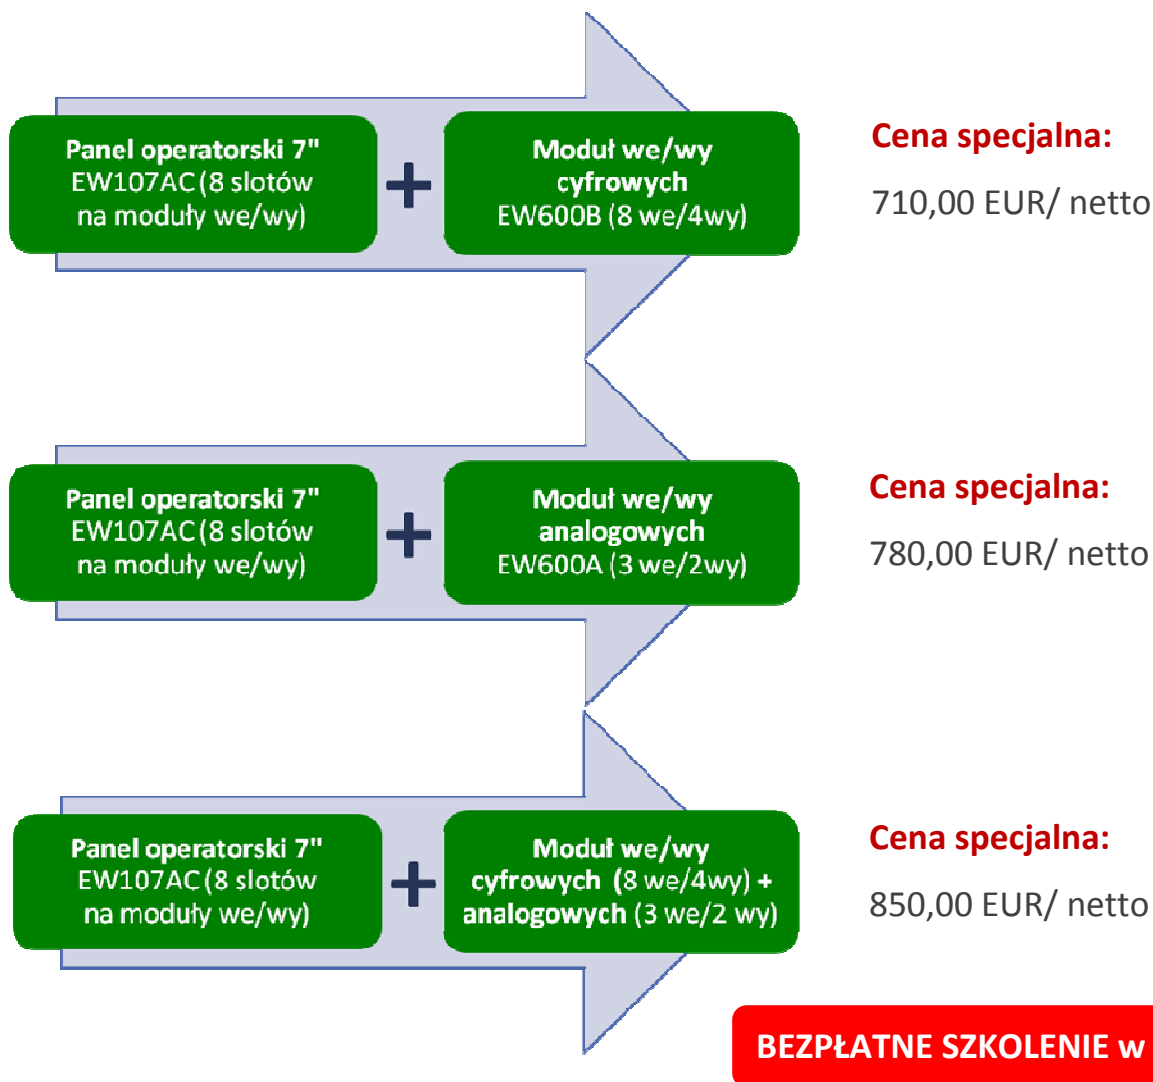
Panel operatorski 7" EW107AC (8 slotów na moduły we/wy)

+

Moduł we/wy cyfrowych EW600B (8 we/4wy)

Cena specjalna:

710,00 EUR/ netto

Panel operatorski 7" EW107AC (8 slotów na moduły we/wy)

+

Moduł we/wy analogowych EW600A (3 we/2wy)

Cena specjalna:

780,00 EUR/ netto

Panel operatorski 7" EW107AC (8 slotów na moduły we/wy)

+

Moduł we/wy cyfrowych (8 we/4wy) + analogowych (3 we/2 wy)

Cena specjalna:

850,00 EUR/ netto

BEZPŁATNE SZKOLENIE w